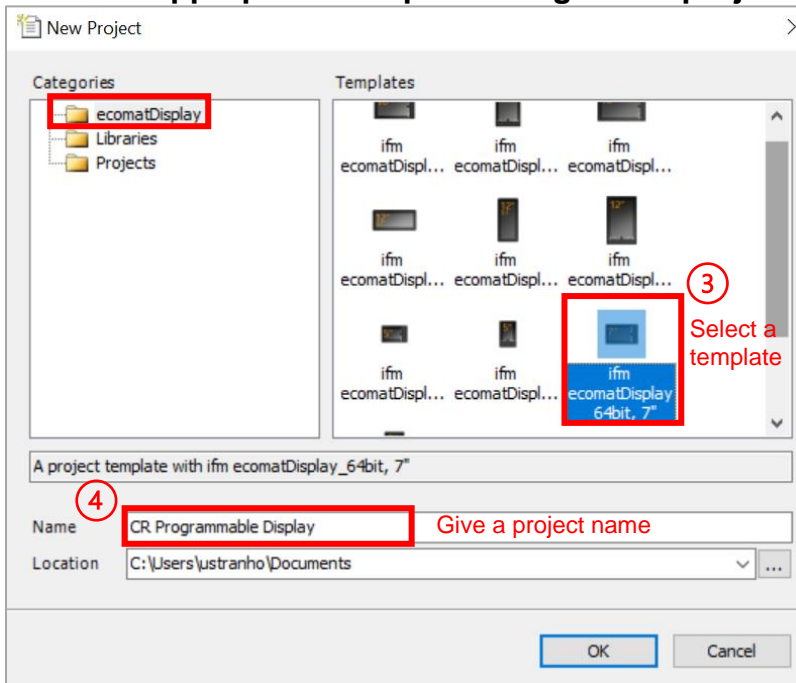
New Project

Categories

ecomatDisplay

Libraries

Projects

Templates

ifm ecomatDispl...

ifm ecomatDispl...

ifm ecomatDispl...

ifm ecomatDispl...

ifm ecomatDispl...

ifm ecomatDispl...

ifm ecomatDispl...

ifm ecomatDispl...

ifm ecomatDisplay 64bit, 7"

3 Select a template

A project template with ifm ecomatDisplay_64bit, 7"

4

Name CR Programmable Display

Give a project name

Location C:\Users\ustranho\Documents

...

OK

Cancel